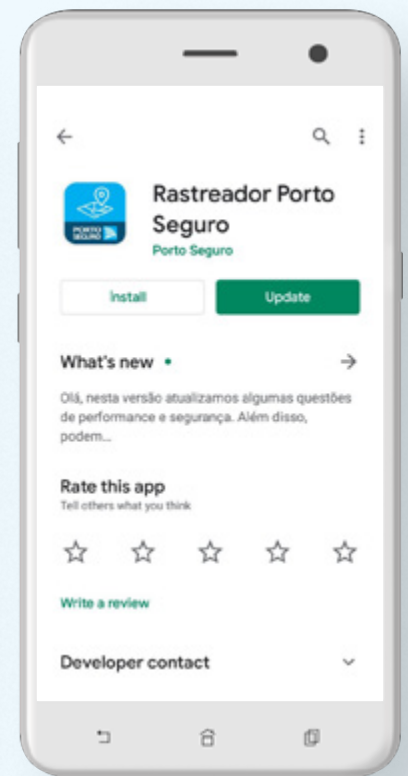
Rastreador Porto Seguro
Porto Seguro

PORTO SEGURO

Install

Update

What's new •

Olá, nesta versão atualizamos algumas questões de performance e segurança. Além disso, podem...

Rate this app
Tell others what you think

Write a review

Developer contact